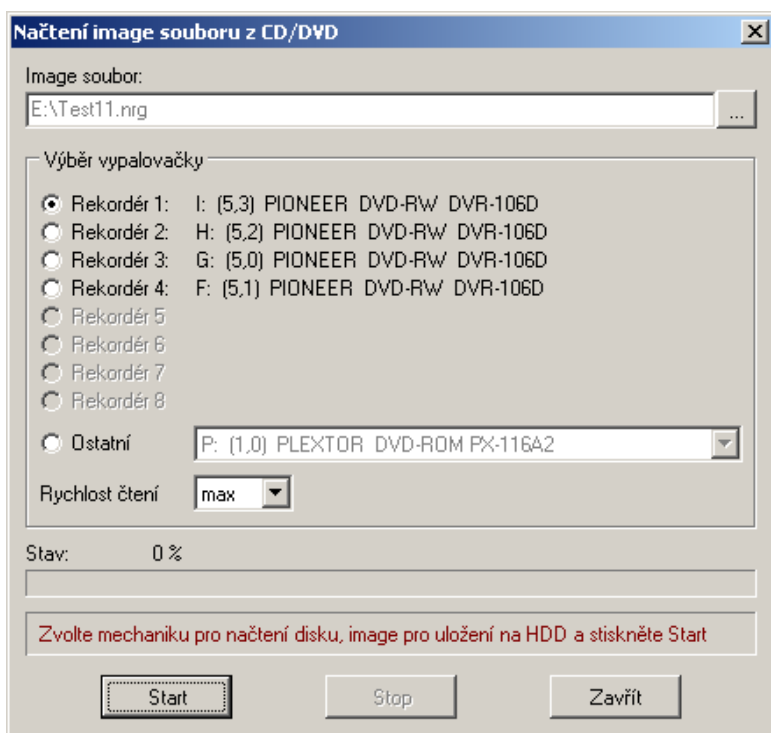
Načtení image souboru z CD/DVD

Image soubor:

E:\Test11.nrg

...

Výběr vypalovačky

Rekordér 1: I: (5,3) PIONEER DVD-RW DVR-106D
Rekordér 2: H: (5,2) PIONEER DVD-RW DVR-106D
Rekordér 3: G: (5,0) PIONEER DVD-RW DVR-106D
Rekordér 4: F: (5,1) PIONEER DVD-RW DVR-106D
Rekordér 5
Rekordér 6
Rekordér 7
Rekordér 8

Ostatní P: (1,0) PLEXTOR DVD-ROM PX-116A2

Rychlost čtení max

Stav: 0 %

Zvolte mechaniku pro načtení disku, image pro uložení na HDD a stiskněte Start

Start Stop Zavřít